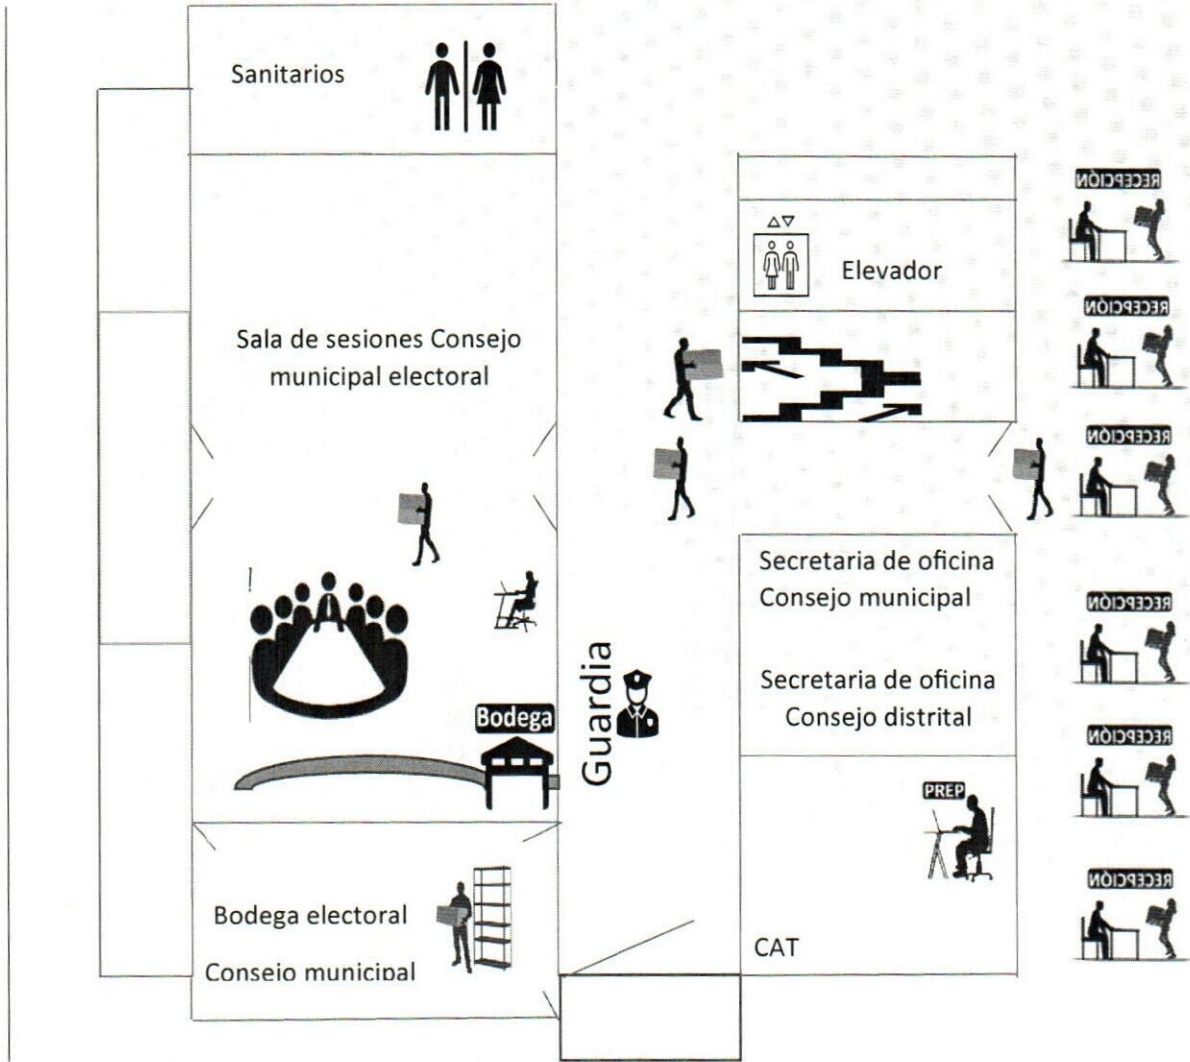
Sanitarios

RECEPCIÓN

Elevador

RECEPCIÓN

Sala de sesiones Consejo municipal electoral

RECEPCIÓN

Secretaria de oficina Consejo municipal

RECEPCIÓN

Guardia

Bodega

Secretaria de oficina Consejo distrital

RECEPCIÓN

PREP

RECEPCIÓN

Bodega electoral

Consejo municipal

CAT